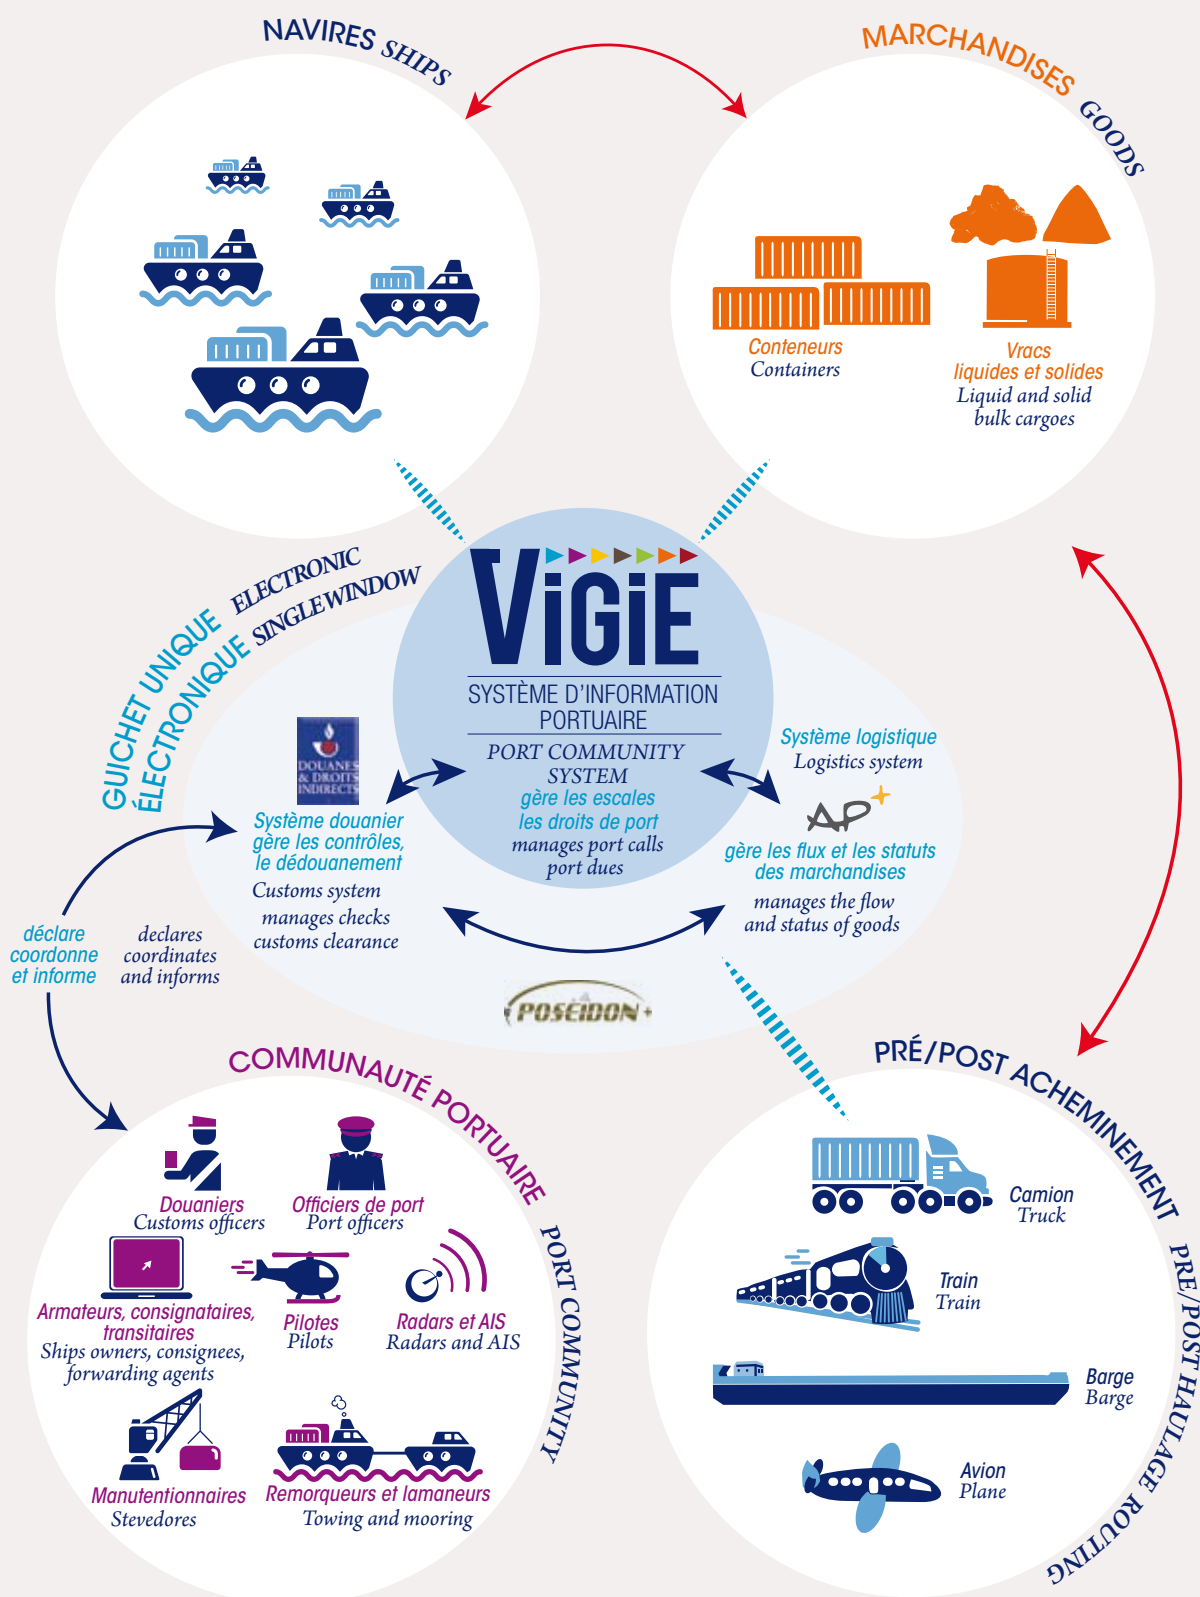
NAVIRES SHIPS

MARCHANDISES GOODS

Conteneurs
Containers

Vracs
liquides et solides
Liquid and solid
bulk cargoes

GUICHET UNIQUE ÉLECTRONIQUE ELECTRONIC SINGLEWINDOW

VIGIE
SYSTÈME D'INFORMATION PORTUAIRE
PORT COMMUNITY SYSTEM
gère les escales
les droits de port
manages port calls
port dues

DOUANES & DROITS INDIRECTS

Système douanier
gère les contrôles,
le dédouanement
Customs system
manages checks
customs clearance

Système logistique
Logistics system

AP+

gère les flux et les statuts
des marchandises
manages the flow
and status of goods

déclare
coordonne
et informe

declares
coordinates
and informs

POSEIDON

COMMUNAUTÉ PORTUAIRE PORT COMMUNITY

Douaniers
Customs officers

Officiers de port
Port officers

Armateurs, consignataires,
transitaires
Ships owners, consignees,
forwarding agents

Pilotes
Pilots

Radars et AIS
Radars and AIS

Manutentionnaires
Stevedores

Remorqueurs et lamaneurs
Towing and mooring

PRÉ/POST ACHEMINEMENT PRE/POST HAULAGE ROUTING

Camion
Truck

Train
Train

Barge
Barge

Avion
Plane